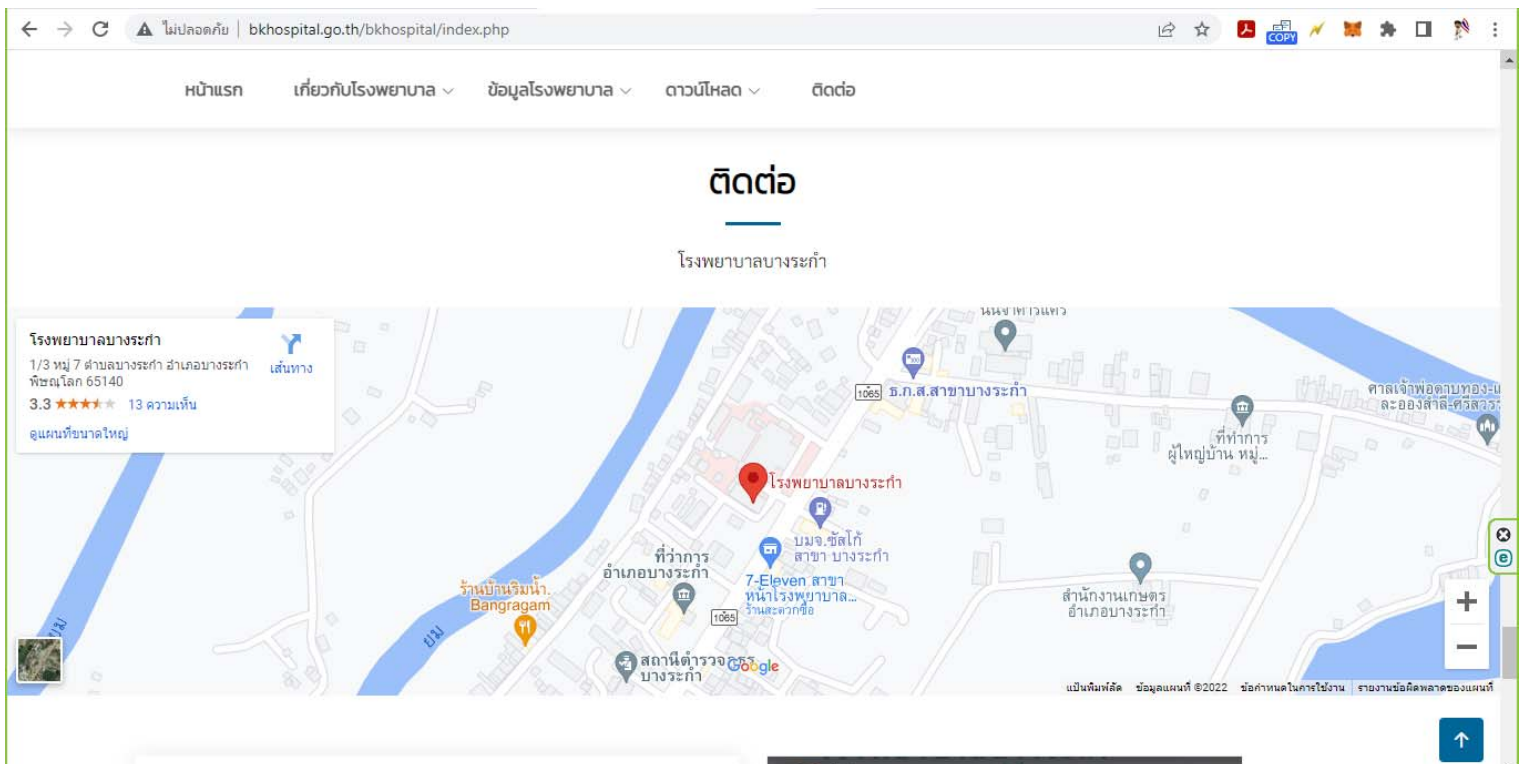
ไม่ปลอดภัย | bkhospital.go.th/bkhospital/index.php

COPY

หน้าแรก เกี่ยวกับโรงพยาบาล ข้อมูลโรงพยาบาล ดาวน์โหลด ติดต่อ

ติดต่อ

โรงพยาบาลบางระกำ

โรงพยาบาลบางระกำ
1/3 หมู่ 7 ตำบลบางระกำ อำเภอบางระกำ พิษณุโลก 65140
เส้นทาง
3.3 ★★★★★ 13 ความเห็น
ดูแผนที่ขนาดใหญ่

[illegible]
1065 ธ.ก.ส.สาขาบางระกำ
ศาลเจ้าพ่อตาบทอง-แ ละอองสาล-ศรีสวร
ที่ทำการ ผู้ใหญ่บ้าน หมู่...
โรงพยาบาลบางระกำ
บมจ.ซัสโก้ สาขา บางระกำ
ที่ว่าการ อำเภอบางระกำ
7-Eleven สาขา หน้าโรงพยาบาล... ร้านสะดวกซื้อ
ร้านบ้านริมน้ำ. Bangragam
1065
สำนักงานเกษตร อำเภอบางระกำ
ยม
ยม
สถานีตำรวจภูธร บางระกำ
Google

+
−

แป้นพิมพ์ลัด ข้อมูลแผนที่ ©2022 ข้อกำหนดในการใช้งาน รายงานข้อผิดพลาดของแผนที่